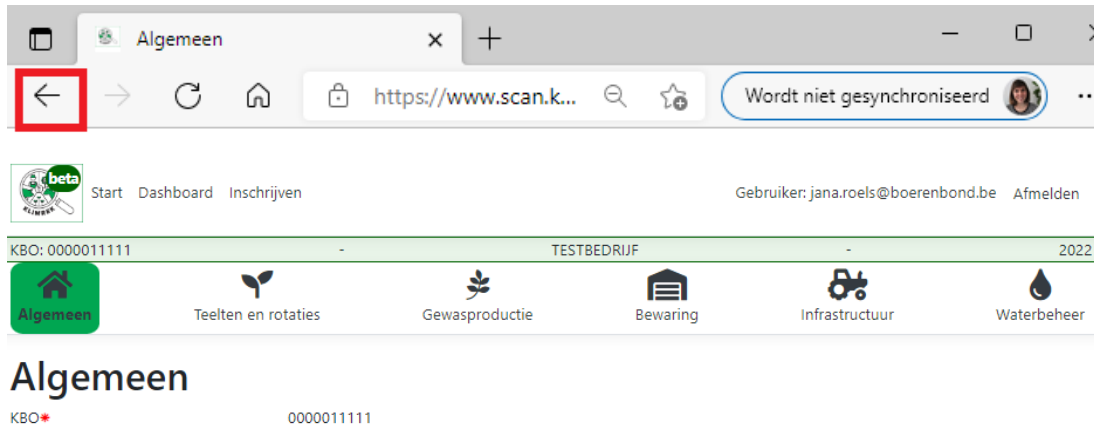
Algemeen ×

https://www.scan.k...

Wordt niet gesynchroniseerd

beta

KLIMREK

Start Dashboard Inschrijven

Gebruiker: jana.roels@boerenbond.be Afmelden

KBO: 0000011111 - TESTBEDRIJF - 2022

Algemeen Teelten en rotaties Gewasproductie Bewaring Infrastructuur Waterbeheer

Algemeen

KBO* 0000011111